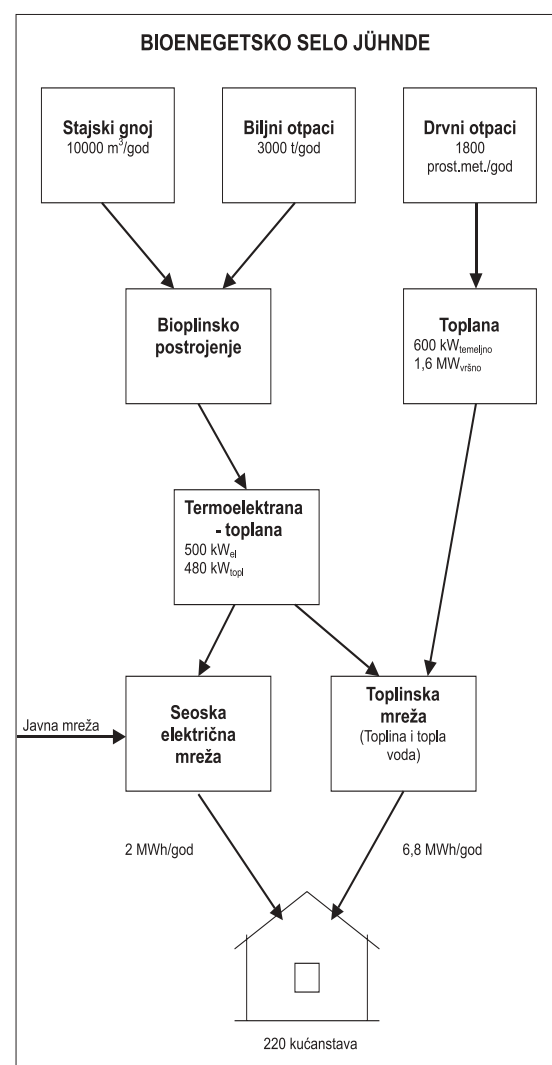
BIOENEGETSKO SELO JÜHNDE

Stajski gnoj
10000 $m^3$/god

Biljni otpaci
3000 t/god

Drvni otpaci
1800
prost.met./god

Bioplinsko postrojenje

Toplana
600 $kW_{temeljno}$
1,6 $MW_{vršno}$

Termoelektrana - toplana
500 $kW_{el}$
480 $kW_{topl}$

Javna mreža

Seoska električna mreža

Toplinska mreža
(Toplina i topla voda)

2 MWh/god

6,8 MWh/god

220 kućanstava